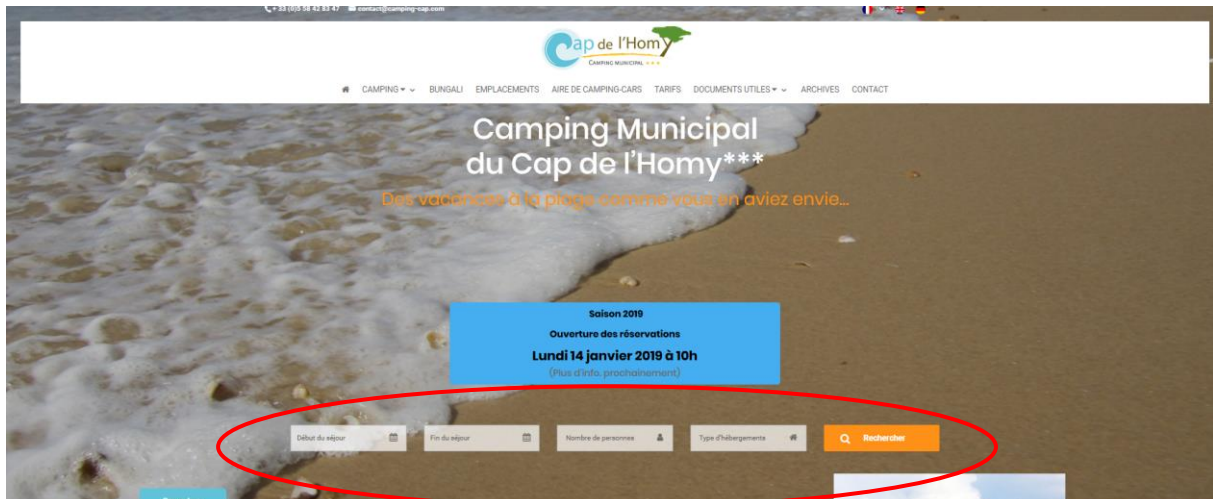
+33 (0)5 58 42 83 47 contact@camping-cap.com

Cap de l'Homy
CAMPING MUNICIPAL ★★★

CAMPING BUNGALI EMPLACEMENTS AIRE DE CAMPING-CARS TARIFS DOCUMENTS UTILES ARCHIVES CONTACT

Camping Municipal du Cap de l'Homy***

Des vacances à la plage comme vous en aviez envie...

Saison 2019
Ouverture des réservations
Lundi 14 janvier 2019 à 10h
(Plus d'info. prochainement)

Début du séjour
Fin du séjour
Nombre de personnes
Type d'hébergements
Rechercher